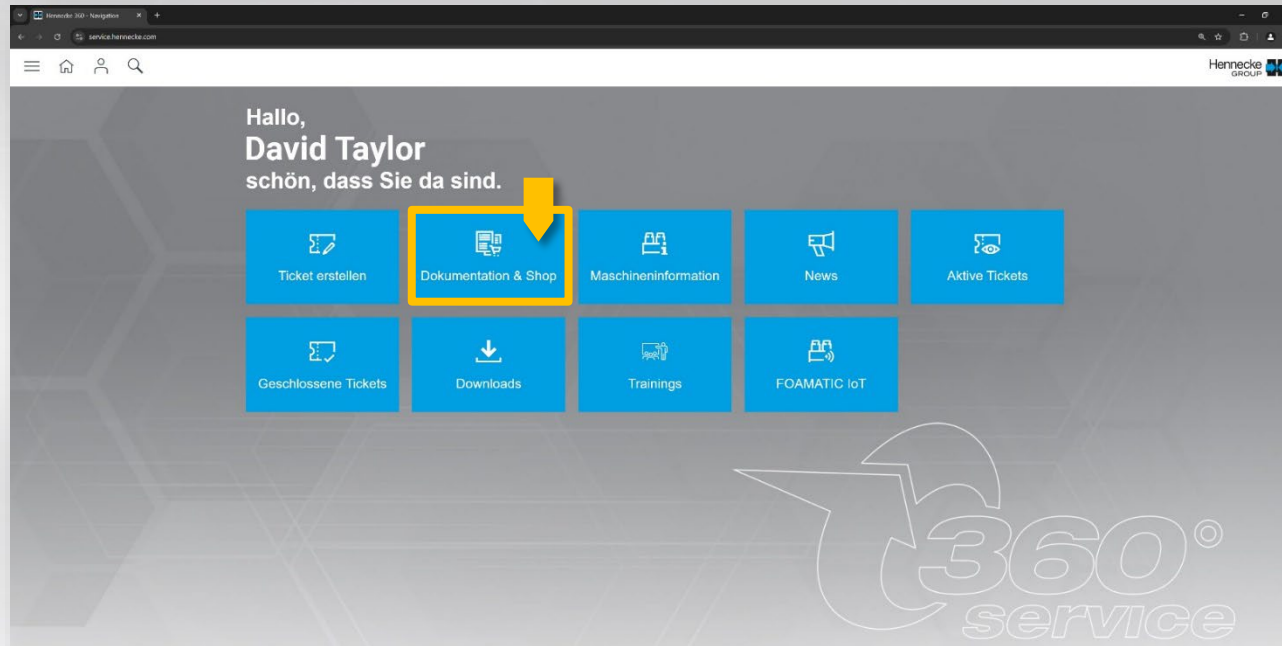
Hennecke 360 - Navigation

service.hennecke.com

Hennecke GROUP

Hallo,
David Taylor
schön, dass Sie da sind.

Ticket erstellen

Dokumentation & Shop

Maschineninformation

News

Aktive Tickets

Geschlossene Tickets

Downloads

Trainings

FOAMATIC IoT

360°
service